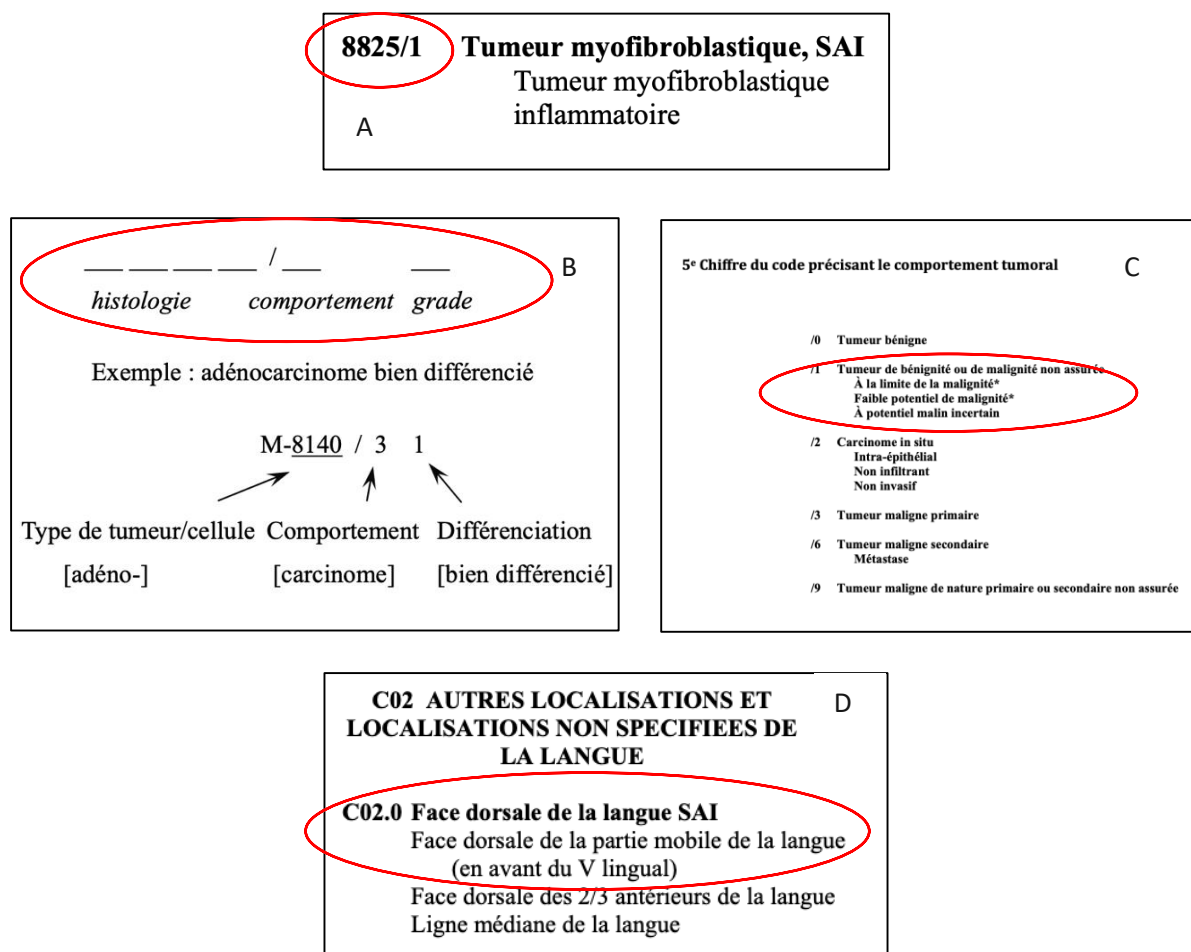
8825/1 Tumeur myofibroblastique, SAI
Tumeur myofibroblastique inflammatoire

A

___ ___ ___ ___ / ___ ___
histologie comportement grade

B

Exemple : adénocarcinome bien différencié

M-8140 / 3 1

Type de tumeur/cellule [adéno-]
Comportement [carcinome]
Différenciation [bien différencié]

5e Chiffre du code précisant le comportement tumoral

C

/0 Tumeur bénigne

/1 Tumeur de bénignité ou de malignité non assurée
À la limite de la malignité*
Faible potentiel de malignité*
À potentiel malin incertain

/2 Carcinome in situ
Intra-épithélial
Non infiltrant
Non invasif

/3 Tumeur maligne primaire

/6 Tumeur maligne secondaire
Métastase

/9 Tumeur maligne de nature primaire ou secondaire non assurée

C02 AUTRES LOCALISATIONS ET LOCALISATIONS NON SPECIFIEES DE LA LANGUE

D

C02.0 Face dorsale de la langue SAI
Face dorsale de la partie mobile de la langue (en avant du V lingual)
Face dorsale des 2/3 antérieurs de la langue
Ligne médiane de la langue